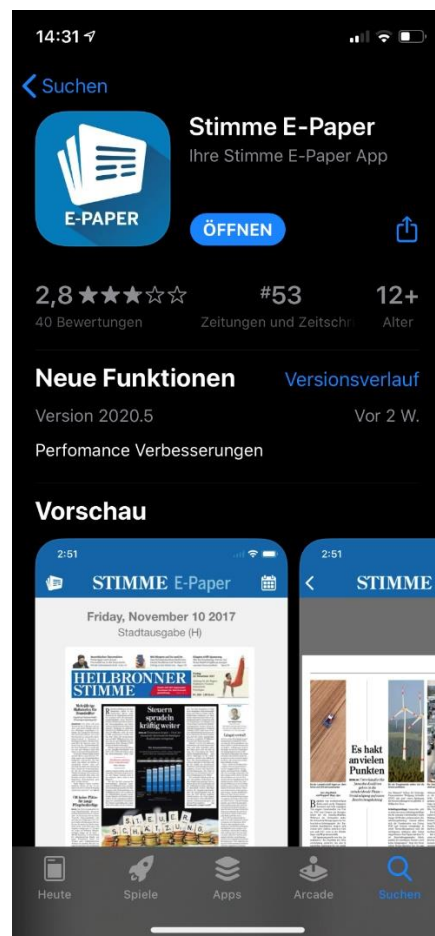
14:31

Suchen

E-PAPER

Stimme E-Paper
Ihre Stimme E-Paper App

ÖFFNEN

2,8 ★★★☆☆
40 Bewertungen

#53
Zeitungen und Zeitschri

12+
Alter

Neue Funktionen
Versionsverlauf

Version 2020.5
Vor 2 W.

Perfomance Verbesserungen

Vorschau

2:51
STIMME E-Paper
Friday, November 10 2017
Stadtausgabe (H)

HEILBRONNER STIMME

Steuern sprudeln kräftig weiter

STEUER SCHÄTZUNG

2:51
STIMME

Es hakt an vielen Punkten

Heute
Spiele
Apps
Arcade
Suchen